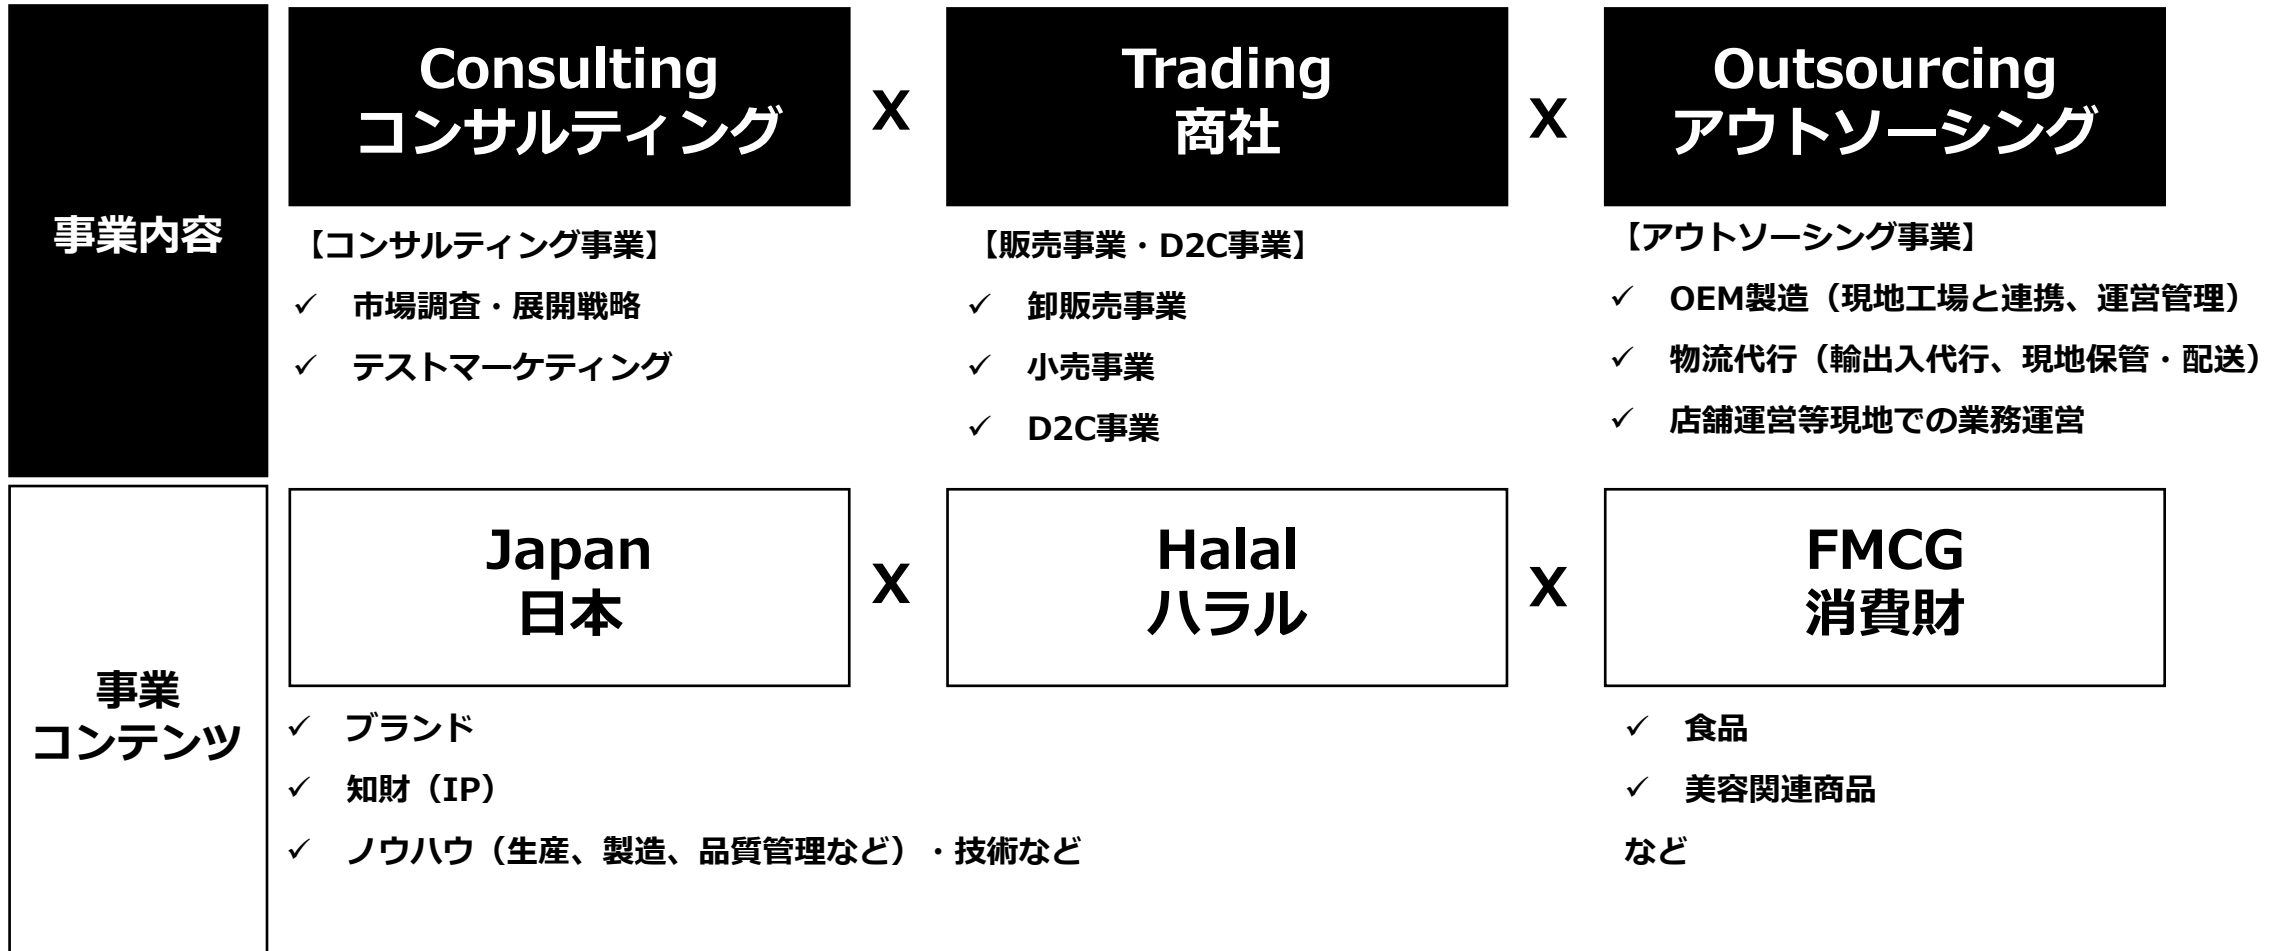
事業内容

Consulting
コンサルティング

X

Trading
商社

X

Outsourcing
アウトソーシング

【コンサルティング事業】
✓ 市場調査・展開戦略
✓ テストマーケティング

【販売事業・D2C事業】
✓ 卸販売事業
✓ 小売事業
✓ D2C事業

【アウトソーシング事業】
✓ OEM製造（現地工場と連携、運営管理）
✓ 物流代行（輸出入代行、現地保管・配送）
✓ 店舗運営等現地での業務運営

事業
コンテンツ

Japan
日本

X

Halal
ハラル

X

FMCG
消費財

✓ ブランド
✓ 知財（IP）
✓ ノウハウ（生産、製造、品質管理など）・技術など

✓ 食品
✓ 美容関連商品
など